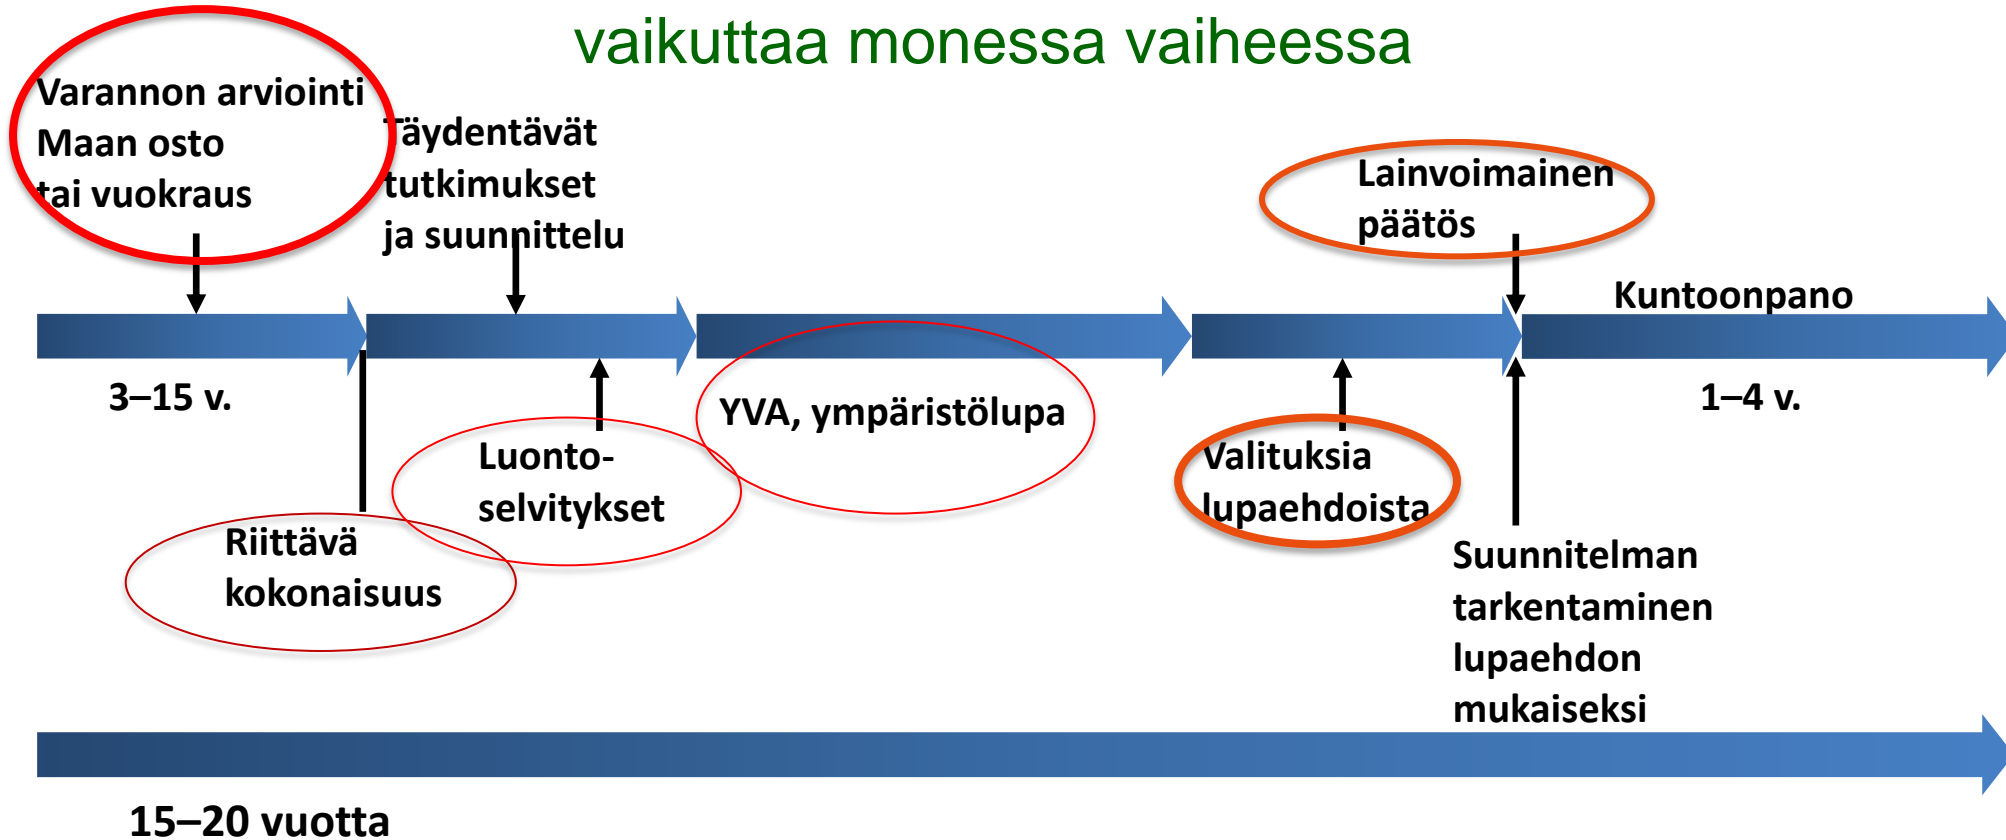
vaikuttaa monessa vaiheessa

Varannon arviointi
Maan osto
tai vuokraus

Täydentävät
tutkimukset
ja suunnittelu

Lainvoimainen
päätös

Kuntoonpano

3–15 v.

1–4 v.

YVA, ympäristölupa

Luonto-
selvitykset

Valituksia
lupaehdoista

Riittävä
kokonaisuus

Suunnitelman
tarkentaminen
lupaehdon
mukaiseksi

15–20 vuotta